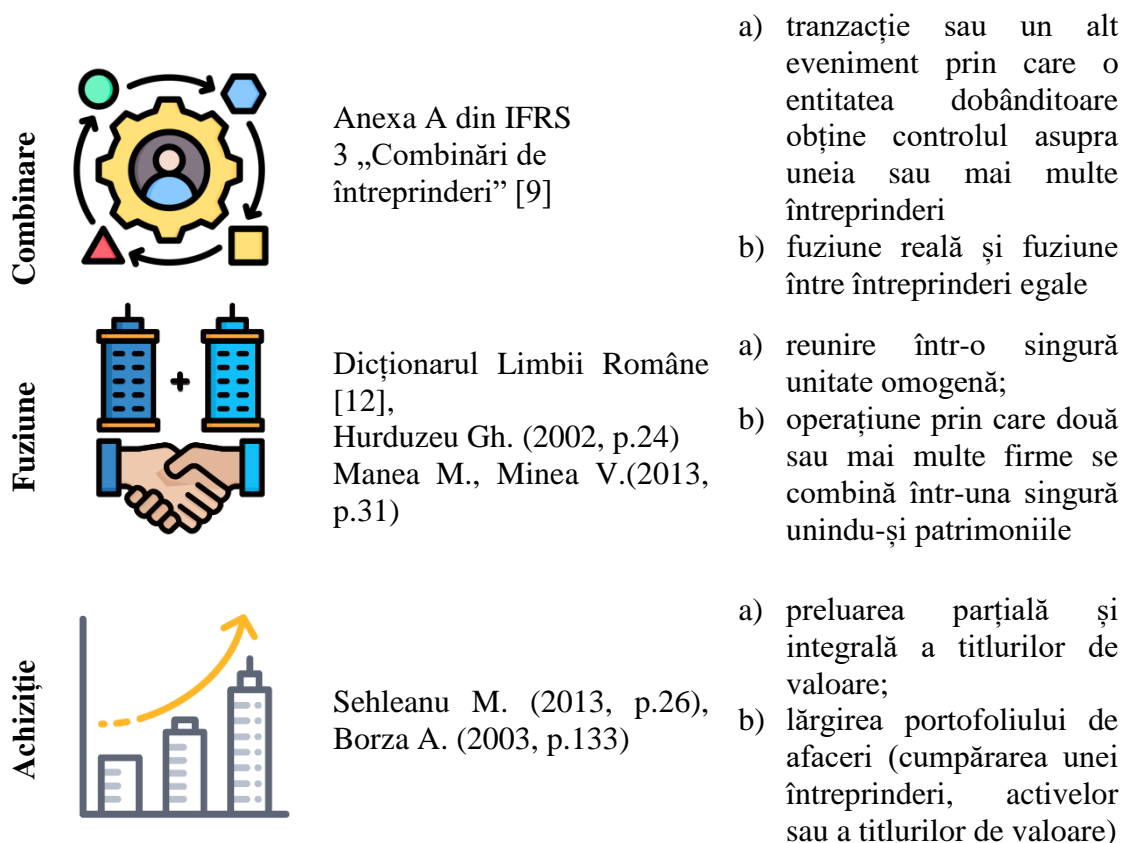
| | | |
|---|---|---|
| Combinare | Anexa A din IFRS 3 „Combinări de întreprinderi” [9] | a) tranzacție sau un alt eveniment prin care o entitatea dobânditoare obține controlul asupra uneia sau mai multe întreprinderi<br>b) fuziune reală și fuziune între întreprinderi egale |
| Fuziune | Dicționarul Limbii Române [12],<br>Hurduzeu Gh. (2002, p.24)<br>Manea M., Minea V.(2013, p.31) | a) reunire într-o singură unitate omogenă;<br>b) operațiune prin care două sau mai multe firme se combină într-una singură unindu-și patrimoniile |
| Achiziție | Sehleanu M. (2013, p.26), Borza A. (2003, p.133) | a) preluarea parțială și integrală a titlurilor de valoare;<br>b) lărgirea portofoliului de afaceri (cumpărarea unei întreprinderi, activelor sau a titlurilor de valoare) |